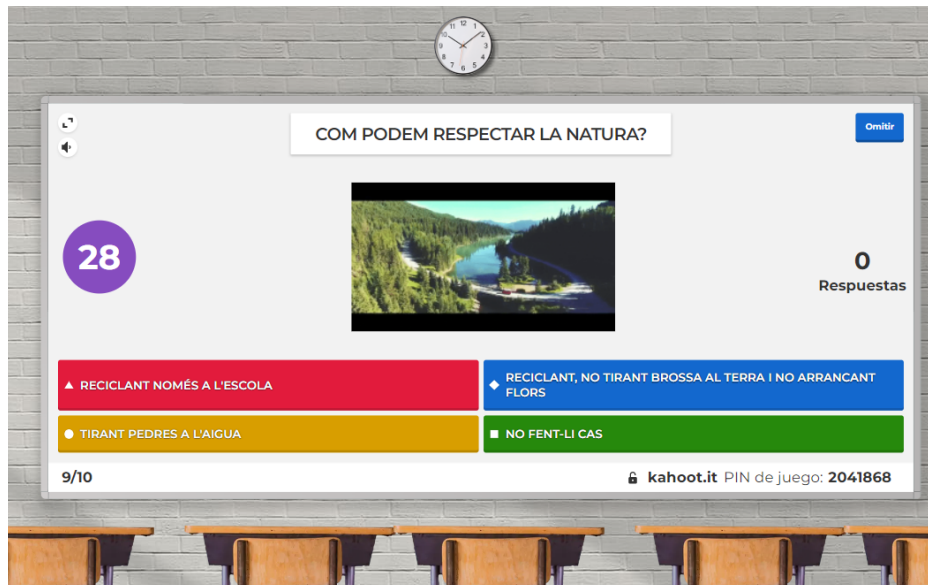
COM PODEM RESPECTAR LA NATURA?

Omitir

28

0
Respuestas

▲ RECICLANT NOMÉS A L'ESCOLA

◆ RECICLANT, NO TIRANT BROSSA AL TERRA I NO ARRANCANT FLORS

● TIRANT PEDRES A L'AIGUA

■ NO FENT-LI CAS

9/10

kahoot.it PIN de juego: 2041868